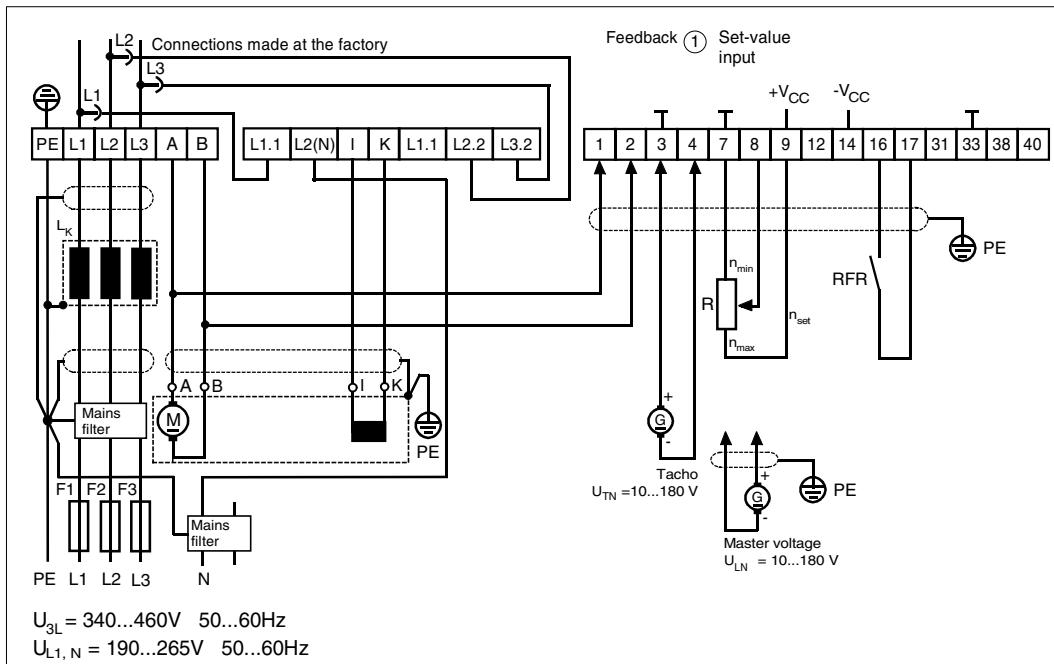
L2 Connections made at the factory
L3
L1

Feedback ① Set-value input

+$V_{CC}$ -$V_{CC}$

| PE | L1 | L2 | L3 | A | B |
|---|---|---|---|---|---|

| L1.1 | L2(N) | I | K | L1.1 | L2.2 | L3.2 |
|---|---|---|---|---|---|---|

| 1 | 2 | 3 | 4 | 7 | 8 | 9 | 12 | 14 | 16 | 17 | 31 | 33 | 38 | 40 |
|---|---|---|---|---|---|---|---|---|---|---|---|---|---|---|

$L_K$

PE

$n_{min}$
R
$n_{set}$
$n_{max}$
RFR

A B I K
M
Mains filter
PE

+
G
-
Tacho
$U_{TN}$ =10...180 V

+
G
-
PE
Master voltage
$U_{LN}$ = 10...180 V

F1 F2 F3
Mains filter

PE L1 L2 L3 N

$U_{3L}$ = 340...460V 50...60Hz
$U_{L1, N}$ = 190...265V 50...60Hz